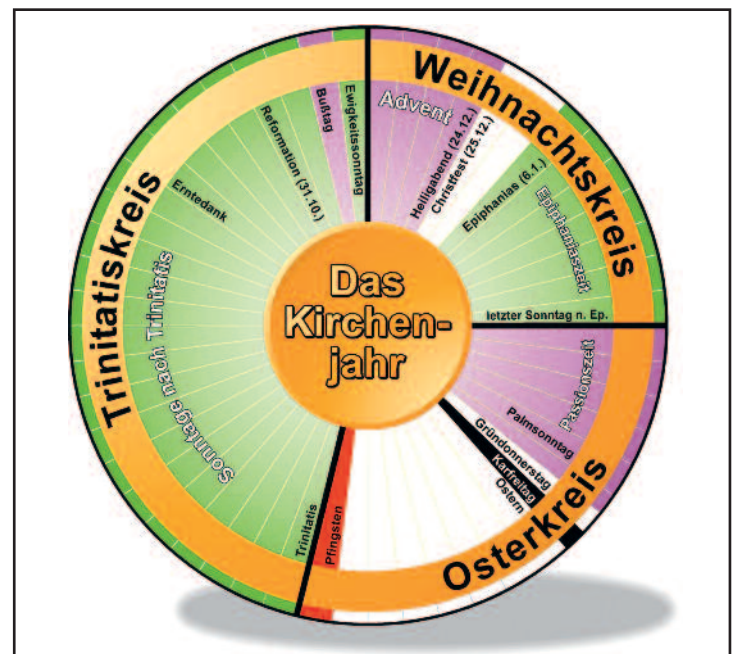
Das Kirchenjahr

Weihnachtskreis

Advent

Heiligabend (24.12.)

Christfest (25.12.)

Epiphanias (6.1.)

Epiphaniaszeit

letzter Sonntag n. Ep.

Osterkreis

Passionszeit

Palmsonntag

Gründonnerstag

Karfreitag

Ostern

Pfingsten

Trinitatiskreis

Trinitatis

Sonntage nach Trinitatis

Erntedank

Reformation (31.10.)

Bußtag

Ewigkeitssonntag